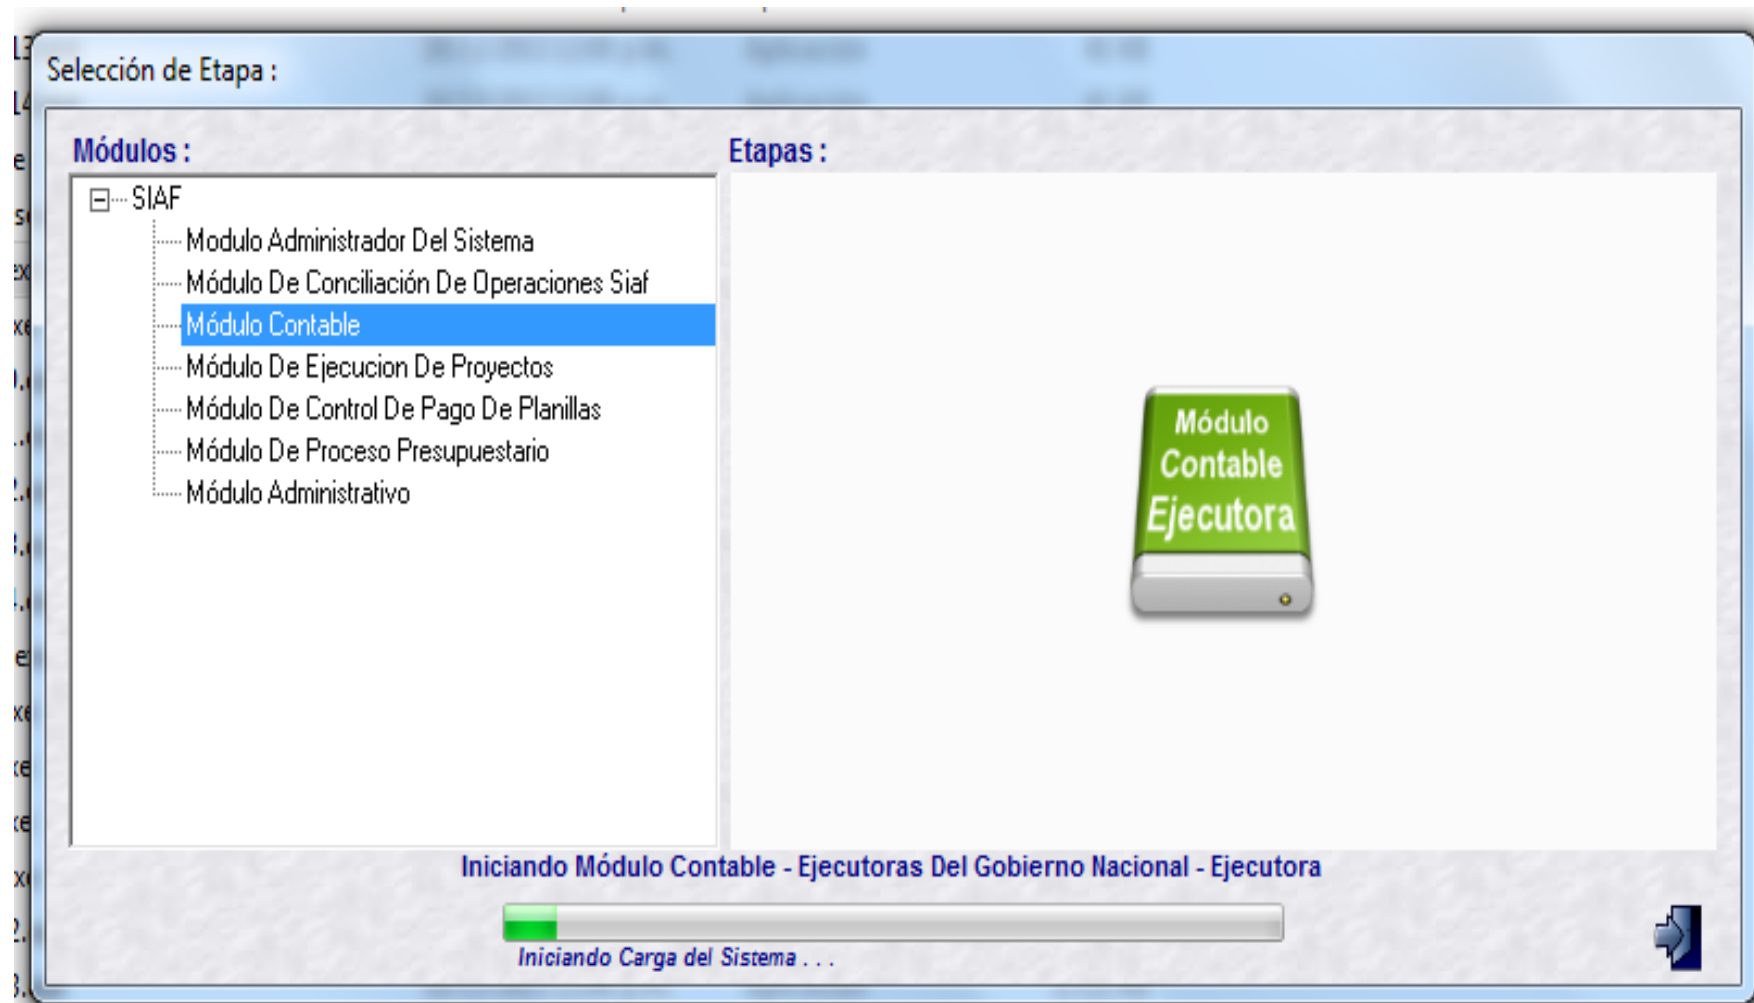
Selección de Etapa :

Módulos :

Etapas :

SIAF

Modulo Administrador Del Sistema

Módulo De Conciliación De Operaciones Siaf

Módulo Contable

Módulo De Ejecucion De Proyectos

Módulo De Control De Pago De Planillas

Módulo De Proceso Presupuestario

Módulo Administrativo

Módulo Contable Ejecutora

Iniciando Módulo Contable - Ejecutoras Del Gobierno Nacional - Ejecutora

Iniciando Carga del Sistema . . .